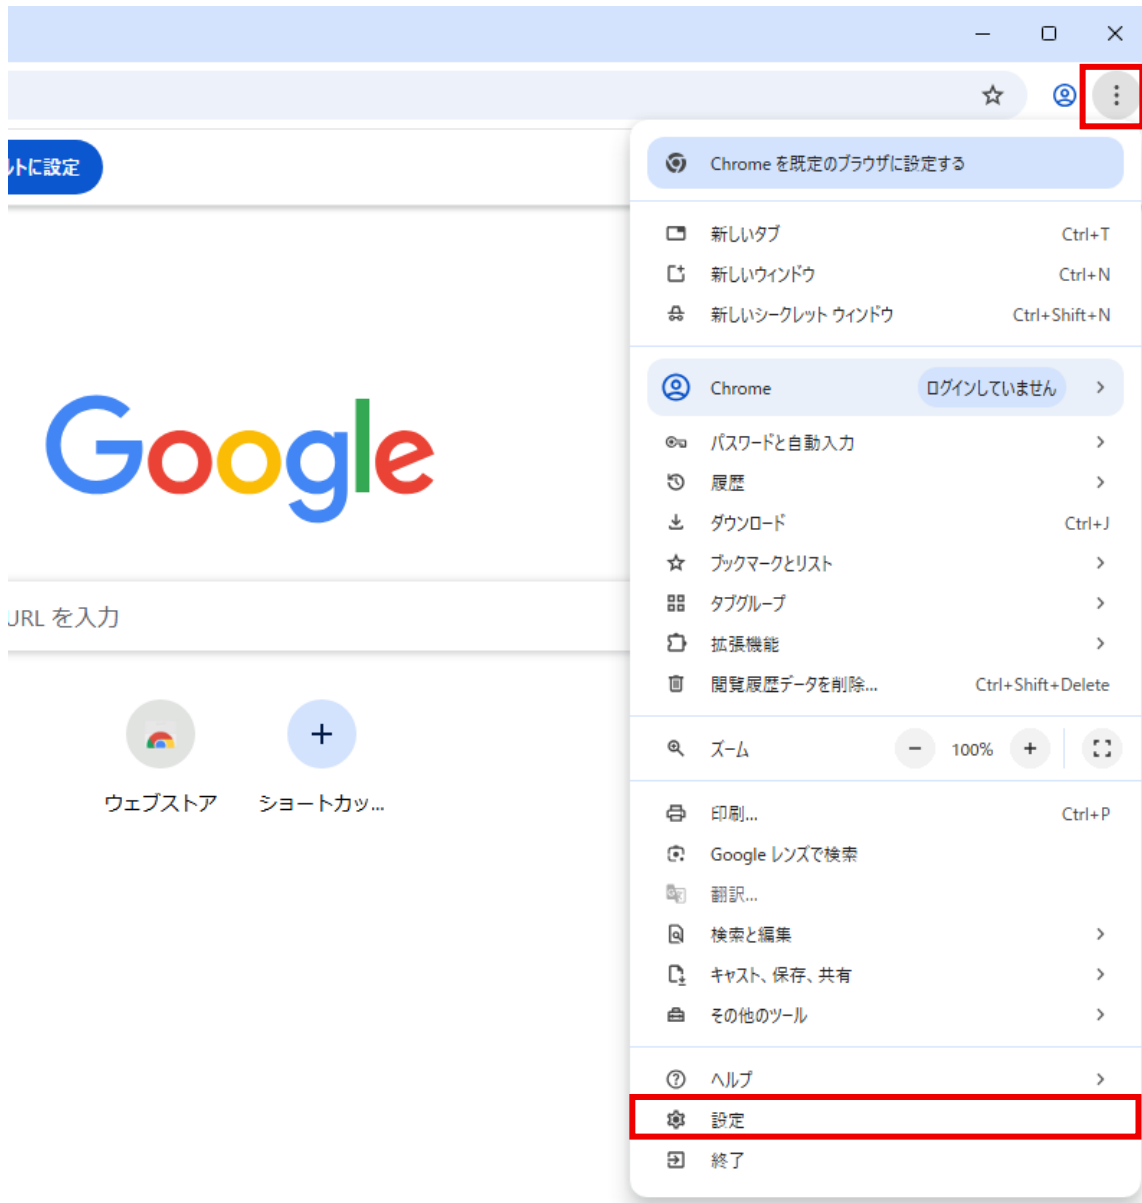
ルトに設定

Google

URL を入力

ウェブストア
ショートカッ...

Chrome を既定のブラウザに設定する

新しいタブ Ctrl+T
新しいウィンドウ Ctrl+N
新しいシークレット ウィンドウ Ctrl+Shift+N

Chrome ログインしていません

パスワードと自動入力
履歴
ダウンロード Ctrl+J
ブックマークとリスト
タブグループ
拡張機能
閲覧履歴データを削除... Ctrl+Shift+Delete

ズーム − 100% +

印刷... Ctrl+P
Google レンズで検索
翻訳...
検索と編集
キャスト、保存、共有
その他のツール

ヘルプ
設定
終了